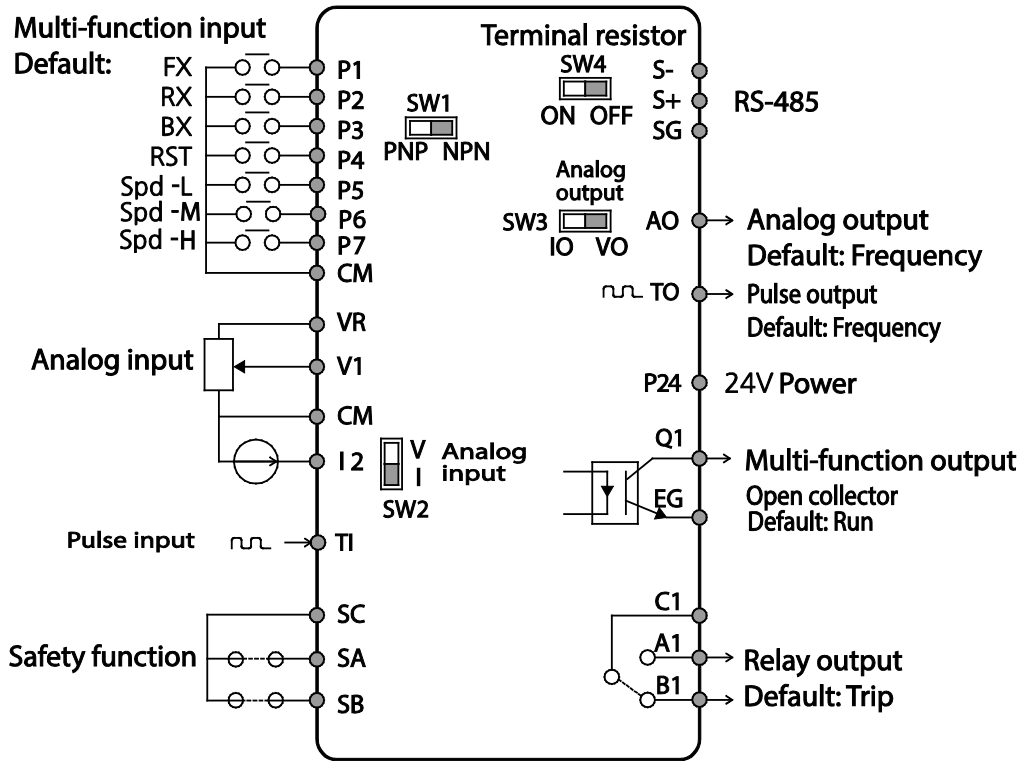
Multi-function input
Default:
FX
RX
BX
RST
Spd -L
Spd -M
Spd -H

P1
P2
P3
P4
P5
P6
P7
CM

SW1
PNP NPN

Terminal resistor
SW4
ON OFF

S-
S+
SG
RS-485

Analog output
SW3
IO VO

AO
Analog output
Default: Frequency

TO
Pulse output
Default: Frequency

VR
Analog input
V1
CM
I 2

V
I
SW2
Analog input

P24
24V Power

Q1
EG
Multi-function output
Open collector
Default: Run

Pulse input
TI

SC
Safety function
SA
SB

C1
A1
B1
Relay output
Default: Trip